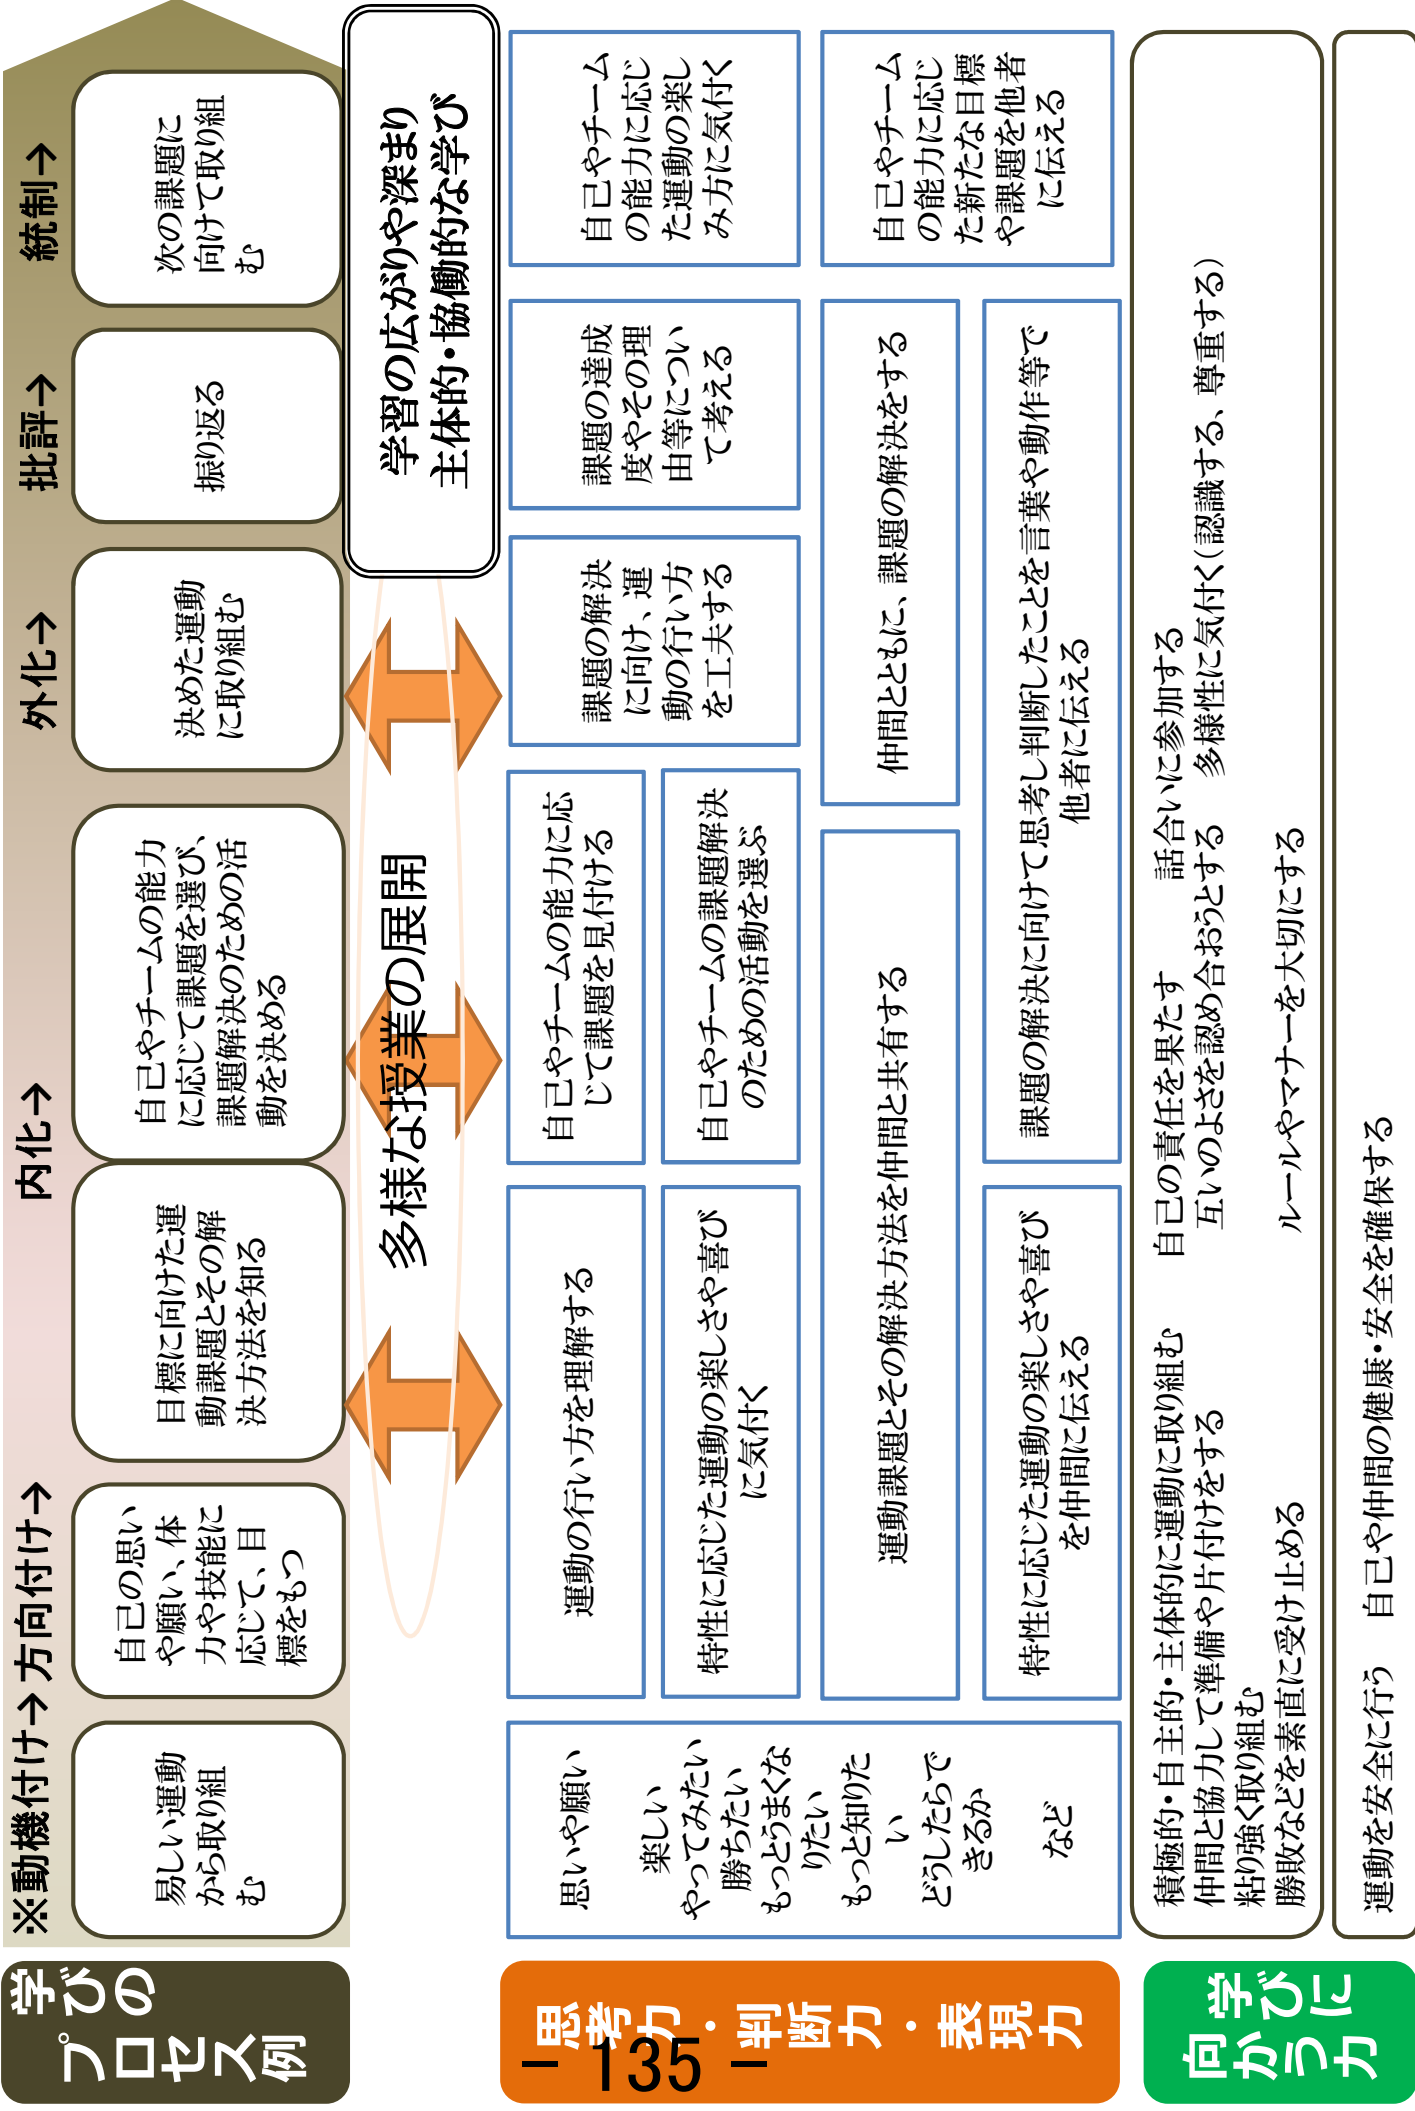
学びのプロセス例

※動機付け→方向付け→内化→外化→批評→統制→

易しい運動から取り組む

自己の思いや願い、体力や技能に応じて、目標をもつ

目標に向けた運動課題とその解決方法を知る

自己やチームの能力に応じて課題を選び、課題解決のための活動を決める

決めた運動に取り組む

振り返る

次の課題に向けて取り組む

学習の広がりや深まり
主体的・協働的な学び

多様な授業の展開

思考力・判断力・表現力

思いや願い
楽しい
やってみたい
勝ちたい
もっとうまくなりたい
もっと知りたい
どうしたらできるか
など

運動の行い方を理解する

特性に応じた運動の楽しさや喜びに気付く

自己やチームの能力に応じて課題を見付ける

自己やチームの課題解決のための活動を選ぶ

課題の解決に向け、運動の行い方を工夫する

課題の達成度やその理由等について考える

自己やチームの能力に応じた運動の楽しみ方に気付く

運動課題とその解決方法を仲間と共有する

仲間とともに、課題の解決をする

自己やチームの能力に応じた新たな目標や課題を他者に伝える

特性に応じた運動の楽しさや喜びを仲間に伝える

課題の解決に向けて思考し判断したことを言葉や動作等で他者に伝える

学びに向かう力

積極的・自主的・主体的に運動に取り組む　自己の責任を果たす　話合いに参加する
仲間と協力して準備や片付けをする　互いのよさを認め合おうとする　多様性に気付く（認識する、尊重する）
粘り強く取り組む
勝敗などを素直に受け止める　ルールやマナーを大切にする

運動を安全に行う　自己や仲間の健康・安全を確保する

－135－